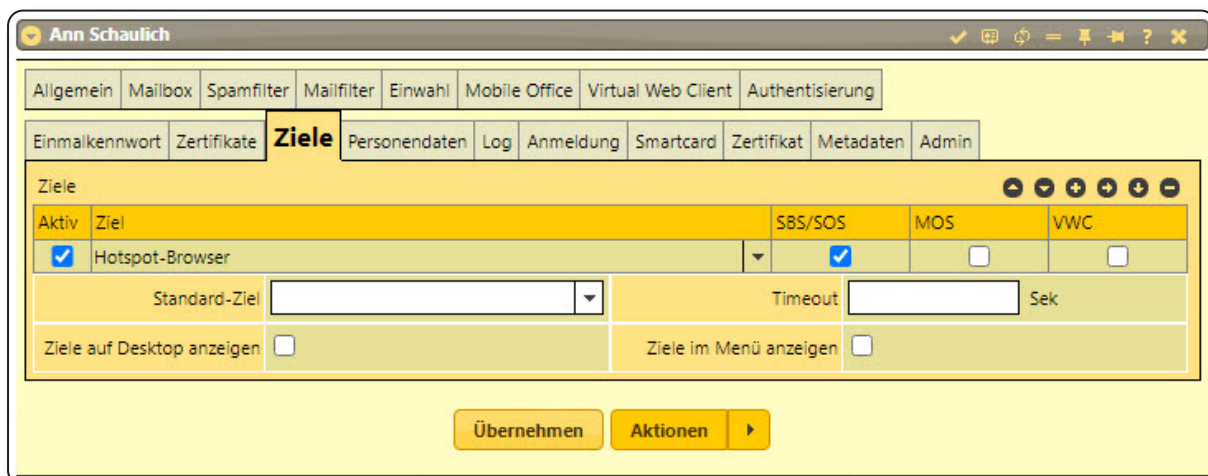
Ann Schaulich

Allgemein | Mailbox | Spamfilter | Mailfilter | Einwahl | Mobile Office | Virtual Web Client | Authentisierung

Einmalkennwort | Zertifikate | Ziele | Personendaten | Log | Anmeldung | Smartcard | Zertifikat | Metadaten | Admin

Ziele

| Aktiv | Ziel | SBS/SOS | MOS | VWC |
|---|---|---|---|---|
| ☑ | Hotspot-Browser | ☑ | ☐ | ☐ |

Standard-Ziel

Timeout Sek

Ziele auf Desktop anzeigen ☐

Ziele im Menü anzeigen ☐

Übernehmen | Aktionen